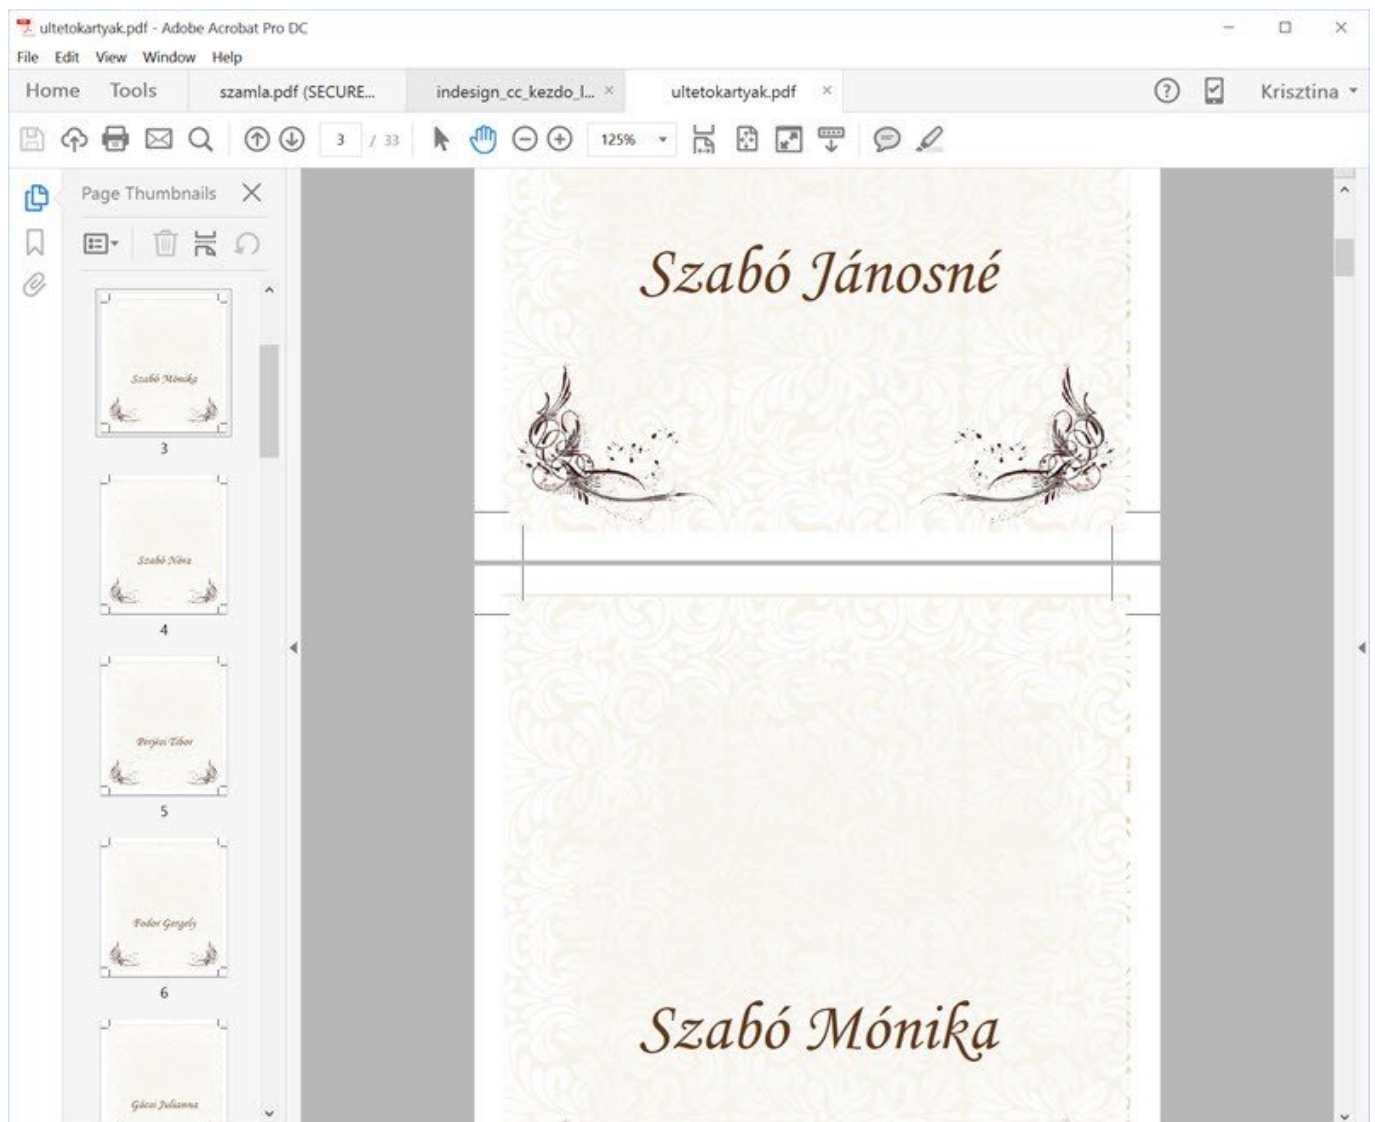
ultetokartyak.pdf - Adobe Acrobat Pro DC

File Edit View Window Help

Home Tools szamla.pdf (SECURE... indesign_cc_kezdo_l... × ultetokartyak.pdf ×

Krisztina

3 / 33 125%

Page Thumbnails

Szabó Mónika
3

Szabó Nóra
4

Perjési Tibor
5

Fodor Gergely
6

Gácsi Julianna

Szabó Jánosné

Szabó Mónika